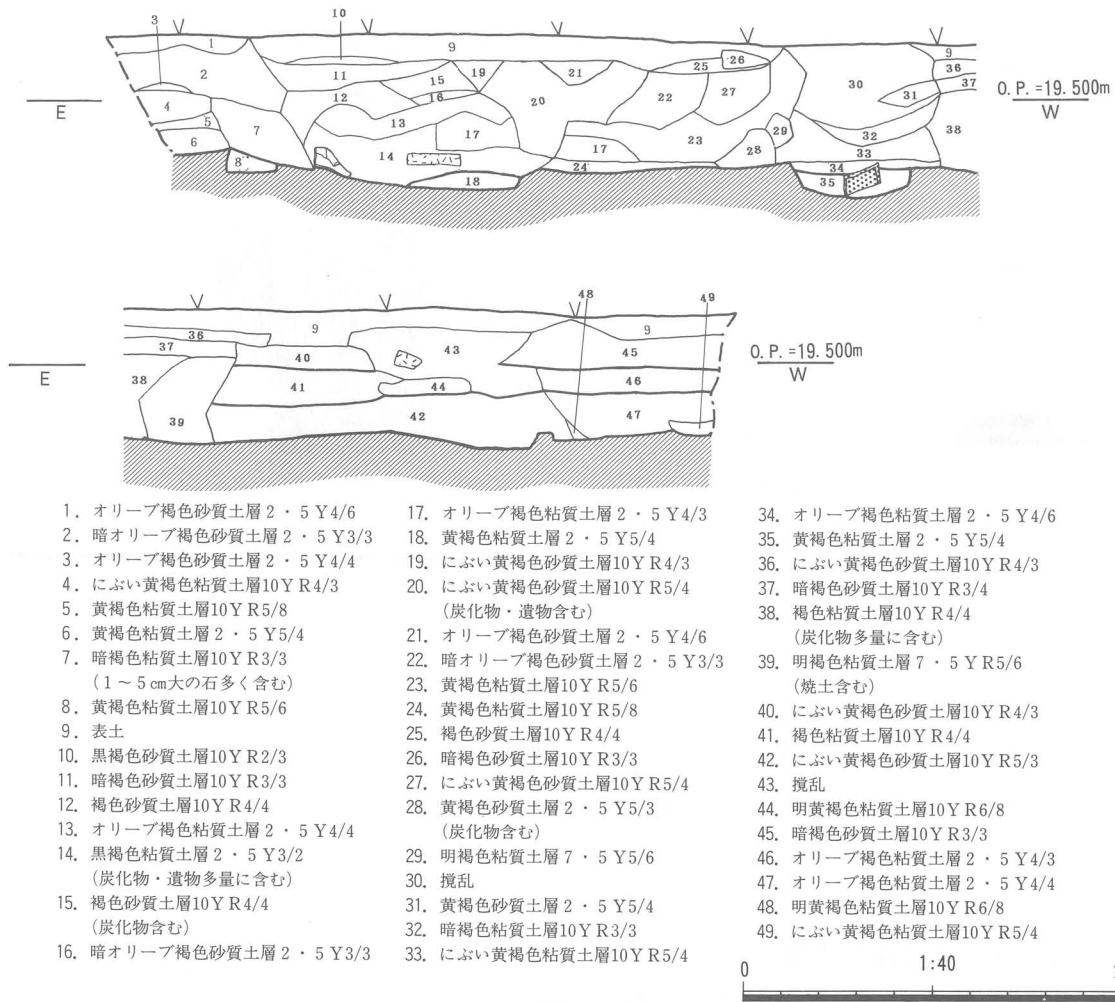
3 10 1 9 9 2 11 15 19 21 25 26 36 30 37 4 12 16 20 22 27 31 5 13 17 E 7 29 32 38 6 23 14 17 28 33 8 24 34 18 35

O. P. =19. 500m
W

48 49 36 9 9 37 40 43 45 E 38 41 44 46 42 39 47

O. P. =19. 500m
W

1. オリーブ褐色砂質土層2・5Y4/6
2. 暗オリーブ褐色砂質土層2・5Y3/3
3. オリーブ褐色砂質土層2・5Y4/4
4. にぶい黄褐色粘質土層10YR4/3
5. 黄褐色粘質土層10YR5/8
6. 黄褐色粘質土層2・5Y5/4
7. 暗褐色粘質土層10YR3/3 (1～5cm大の石多く含む)
8. 黄褐色粘質土層10YR5/6
9. 表土
10. 黒褐色砂質土層10YR2/3
11. 暗褐色砂質土層10YR3/3
12. 褐色砂質土層10YR4/4
13. オリーブ褐色粘質土層2・5Y4/4
14. 黒褐色粘質土層2・5Y3/2 (炭化物・遺物多量に含む)
15. 褐色砂質土層10YR4/4 (炭化物含む)
16. 暗オリーブ褐色砂質土層2・5Y3/3
17. オリーブ褐色粘質土層2・5Y4/3
18. 黄褐色粘質土層2・5Y5/4
19. にぶい黄褐色砂質土層10YR4/3
20. にぶい黄褐色砂質土層10YR5/4 (炭化物・遺物含む)
21. オリーブ褐色砂質土層2・5Y4/6
22. 暗オリーブ褐色砂質土層2・5Y3/3
23. 黄褐色粘質土層10YR5/6
24. 黄褐色粘質土層10YR5/8
25. 褐色砂質土層10YR4/4
26. 暗褐色砂質土層10YR3/3
27. にぶい黄褐色砂質土層10YR5/4
28. 黄褐色砂質土層2・5Y5/3 (炭化物含む)
29. 明褐色粘質土層7・5Y5/6
30. 撹乱
31. 黄褐色砂質土層2・5Y5/4
32. 暗褐色粘質土層10YR3/3
33. にぶい黄褐色粘質土層10YR5/4
34. オリーブ褐色粘質土層2・5Y4/6
35. 黄褐色粘質土層2・5Y5/4
36. にぶい黄褐色砂質土層10YR4/3
37. 暗褐色砂質土層10YR3/4
38. 褐色粘質土層10YR4/4 (炭化物多量に含む)
39. 明褐色粘質土層7・5YR5/6 (焼土含む)
40. にぶい黄褐色砂質土層10YR4/3
41. 褐色粘質土層10YR4/4
42. にぶい黄褐色砂質土層10YR5/3
43. 撹乱
44. 明黄褐色粘質土層10YR6/8
45. 暗褐色砂質土層10YR3/3
46. オリーブ褐色粘質土層2・5Y4/3
47. オリーブ褐色粘質土層2・5Y4/4
48. 明黄褐色粘質土層10YR6/8
49. にぶい黄褐色粘質土層10YR5/4

0 1:40